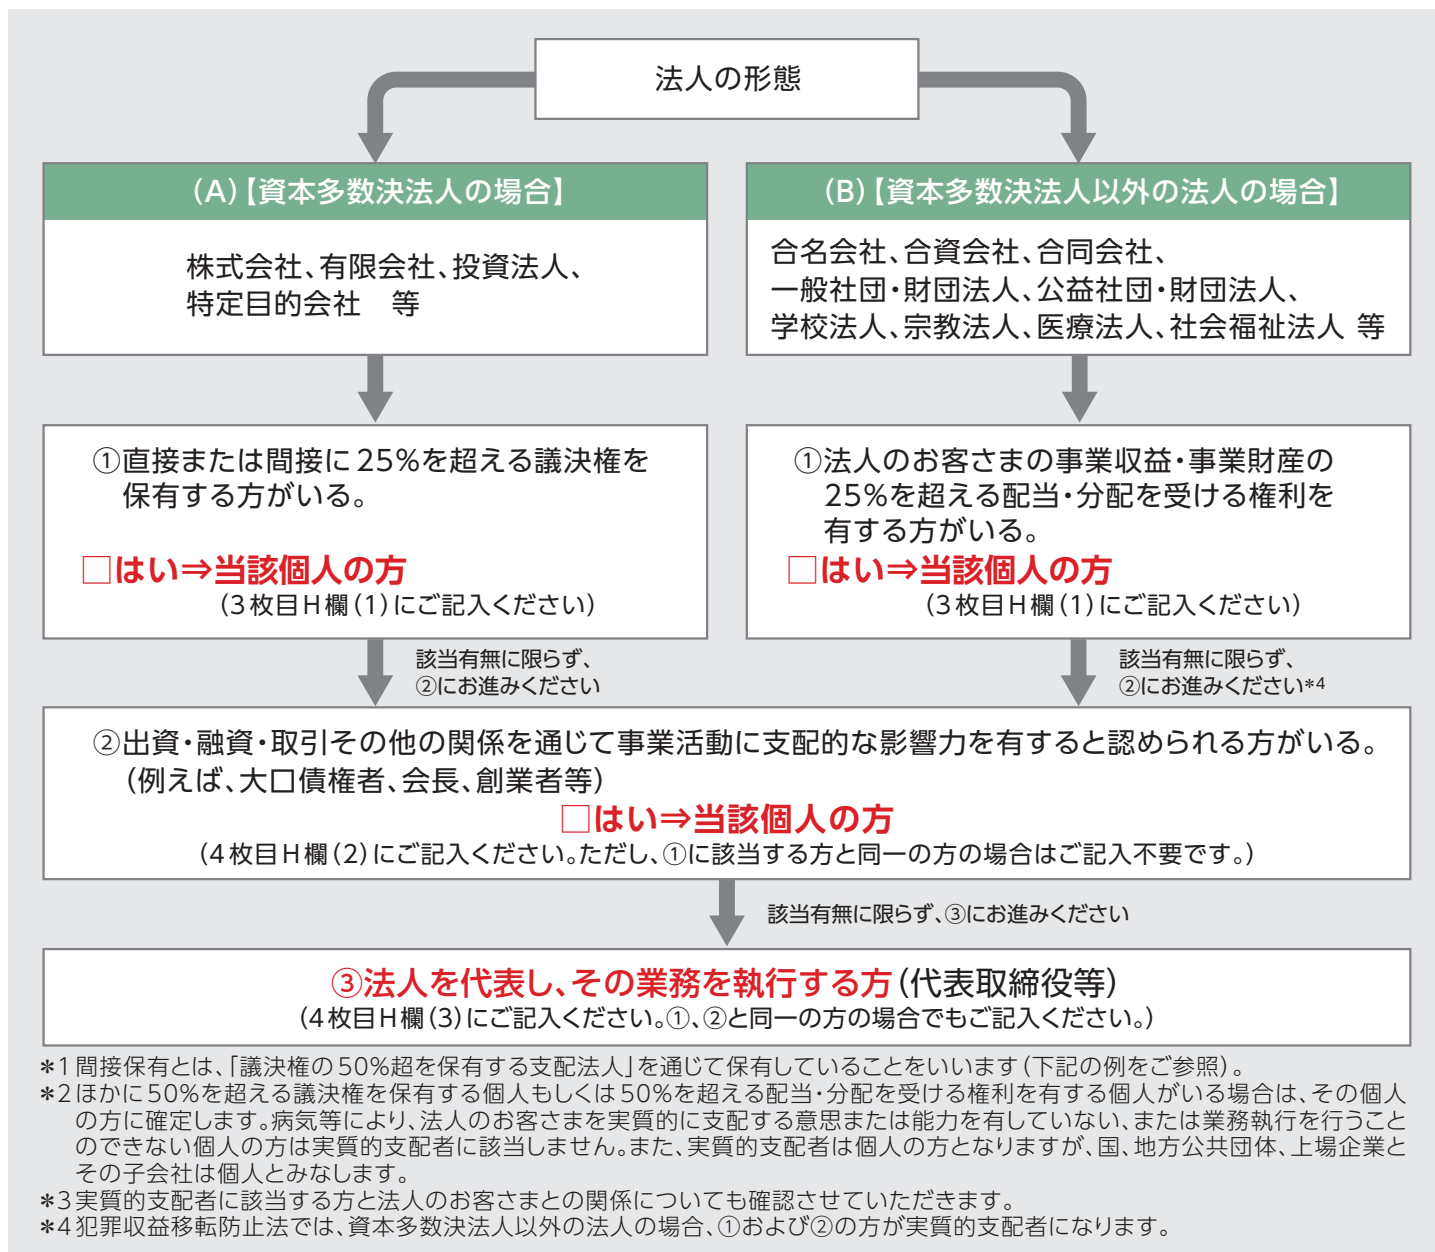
法人の形態

(A)【資本多数決法人の場合】

株式会社、有限会社、投資法人、特定目的会社　等

①直接または間接に25%を超える議決権を保有する方がいる。

□はい⇒当該個人の方
(3枚目H欄(1)にご記入ください)

該当有無に限らず、②にお進みください

(B)【資本多数決法人以外の法人の場合】

合名会社、合資会社、合同会社、一般社団・財団法人、公益社団・財団法人、学校法人、宗教法人、医療法人、社会福祉法人 等

①法人のお客さまの事業収益・事業財産の25%を超える配当・分配を受ける権利を有する方がいる。

□はい⇒当該個人の方
(3枚目H欄(1)にご記入ください)

該当有無に限らず、②にお進みください*4

②出資・融資・取引その他の関係を通じて事業活動に支配的な影響力を有すると認められる方がいる。(例えば、大口債権者、会長、創業者等)

□はい⇒当該個人の方
(4枚目H欄(2)にご記入ください。ただし、①に該当する方と同一の方の場合はご記入不要です。)

該当有無に限らず、③にお進みください

③法人を代表し、その業務を執行する方(代表取締役等)
(4枚目H欄(3)にご記入ください。①、②と同一の方の場合でもご記入ください。)

*1 間接保有とは、「議決権の50%超を保有する支配法人」を通じて保有していることをいいます(下記の例をご参照)。
*2 ほかに50%を超える議決権を保有する個人もしくは50%を超える配当・分配を受ける権利を有する個人がいる場合は、その個人の方に確定します。病気等により、法人のお客さまを実質的に支配する意思または能力を有していない、または業務執行を行うことのできない個人の方は実質的支配者に該当しません。また、実質的支配者は個人の方となりますが、国、地方公共団体、上場企業とその子会社は個人とみなします。
*3 実質的支配者に該当する方と法人のお客さまとの関係についても確認させていただきます。
*4 犯罪収益移転防止法では、資本多数決法人以外の法人の場合、①および②の方が実質的支配者になります。